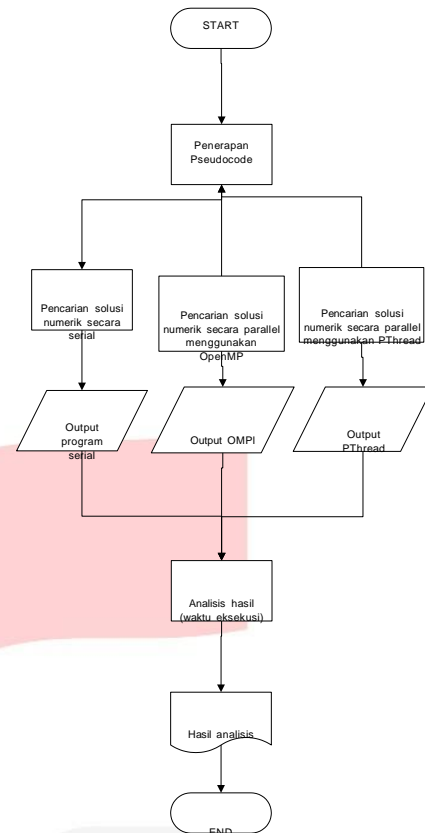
START

Penerapan Pseudocode

Pencarian solusi numerik secara serial

Pencarian solusi numerik secara parallel menggunakan OpenMP

Pencarian solusi numerik secara parallel menggunakan PThread

Output program serial

Output OMPI

Output PThread

Analisis hasil (waktu eksekusi)

Hasil analisis

END